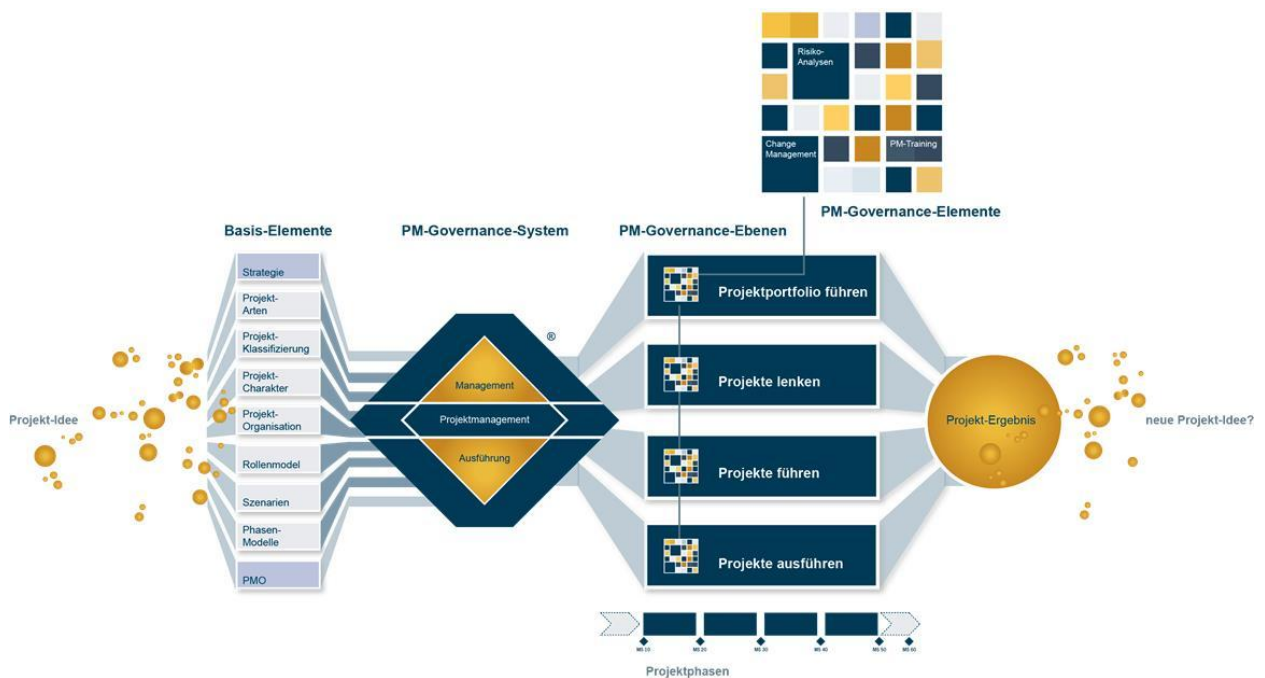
Risiko-Analysen

Change Management

PM-Training

PM-Governance-Elemente

Basis-Elemente

PM-Governance-System

PM-Governance-Ebenen

Strategie

Projekt-Arten

Projekt-Klassifizierung

Projekt-Charakter

Projekt-Organisation

Rollenmodel

Szenarien

Phasen-Modelle

PMO

®

Management

Projektmanagement

Ausführung

Projektportfolio führen

Projekte lenken

Projekte führen

Projekte ausführen

Projekt-Idee

Projekt-Ergebnis

neue Projekt-Idee?

MS 10 MS 20 MS 30 MS 40 MS 50 MS 60

Projektphasen